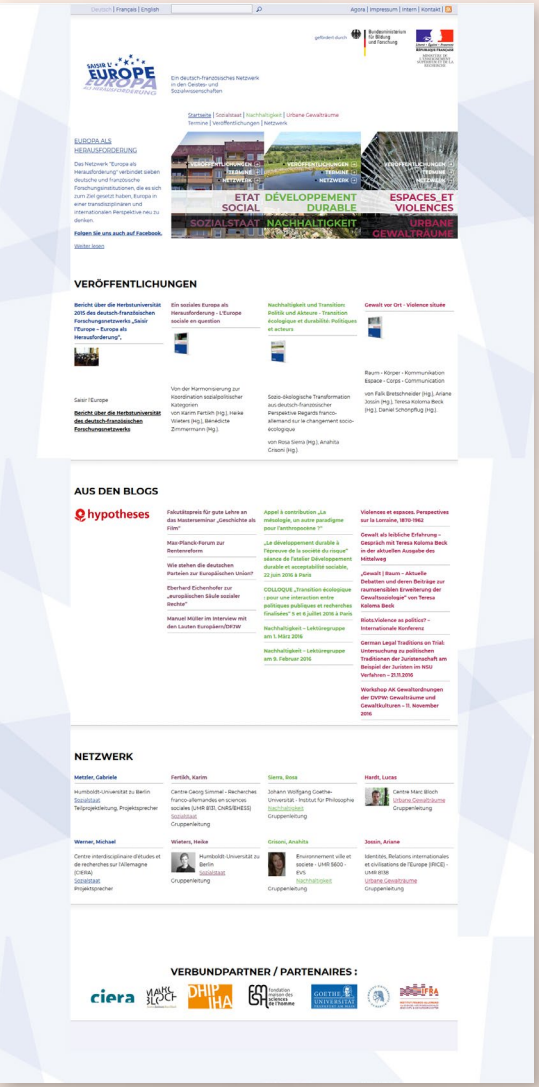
Deutsch | Français | English

Agora | Impressum | Intern | Kontakt |

gefördert durch

Bundesministerium für Bildung und Forschung

Liberté • Égalité • Fraternité RÉPUBLIQUE FRANÇAISE

MINISTÈRE DE L'ENSEIGNEMENT SUPÉRIEUR ET DE LA RECHERCHE

SAISIR L'EUROPE EUROPA ALS HERAUSFORDERUNG

Ein deutsch-französisches Netzwerk in den Geistes- und Sozialwissenschaften

Startseite | Sozialstaat | Nachhaltigkeit | Urbane Gewalträume
Termine | Veröffentlichungen | Netzwerk

EUROPA ALS HERAUSFORDERUNG

Das Netzwerk "Europa als Herausforderung" verbindet sieben deutsche und französische Forschungsinstitutionen, die es sich zum Ziel gesetzt haben, Europa in einer transdisziplinären und internationalen Perspektive neu zu denken.

Folgen Sie uns auch auf Facebook.

Weiter lesen

VERÖFFENTLICHUNGEN
TERMINE
NETZWERK

VERÖFFENTLICHUNGEN
TERMINE
NETZWERK

VERÖFFENTLICHUNGEN
TERMINE
NETZWERK

ETAT SOCIAL
SOZIALSTAAT

DÉVELOPPEMENT DURABLE
NACHHALTIGKEIT

ESPACES_ET VIOLENCES
URBANE GEWALTRÄUME

VERÖFFENTLICHUNGEN

Bericht über die Herbstuniversität 2015 des deutsch-französischen Forschungsnetzwerks „Saisir l'Europe – Europa als Herausforderung"

Saisir l'Europe

Bericht über die Herbstuniversität des deutsch-französischen Forschungsnetzwerks

Ein soziales Europa als Herausforderung - L'Europe sociale en question

Von der Harmonisierung zur Koordination sozialpolitischer Kategorien
von Karim Fertikh (Hg.), Heike Wieters (Hg.), Bénédicte Zimmermann (Hg.)

Nachhaltigkeit und Transition: Politik und Akteure - Transition écologique et durabilité: Politiques et acteurs

Sozio-ökologische Transformation aus deutsch-französischer Perspektive Regards franco-allemand sur le changement socio-écologique
von Rosa Sierra (Hg.), Anahita Grisoni (Hg.)

Gewalt vor Ort - Violence située

Raum - Körper - Kommunikation Espace - Corps - Communication
von Falk Bretschneider (Hg.), Ariane Jossin (Hg.), Teresa Koloma Beck (Hg.), Daniel Schönpflug (Hg.)

AUS DEN BLOGS

hypotheses

Fakultätspreis für gute Lehre an das Masterseminar „Geschichte als Film"

Max-Planck-Forum zur Rentenreform

Wie stehen die deutschen Parteien zur Europäischen Union?

Eberhard Eichenhofer zur „europäischen Säule sozialer Rechte"

Manuel Müller im Interview mit den Lauten Europäern/DFJW

Appel à contribution „La mésologie, un autre paradigme pour l'anthropocène ?"

„Le développement durable à l'épreuve de la société du risque" séance de l'atelier Développement durable et acceptabilité sociale, 22 juin 2016 à Paris

COLLOQUE „Transition écologique : pour une interaction entre politiques publiques et recherches finalisées" 5 et 6 juillet 2016 à Paris

Nachhaltigkeit – Lektüregruppe am 1. März 2016

Nachhaltigkeit – Lektüregruppe am 9. Februar 2016

Violences et espaces. Perspectives sur la Lorraine, 1870-1962

Gewalt als leibliche Erfahrung – Gespräch mit Teresa Koloma Beck in der aktuellen Ausgabe des Mittelweg

„Gewalt | Raum – Aktuelle Debatten und deren Beiträge zur raumsensiblen Erweiterung der Gewaltsoziologie" von Teresa Koloma Beck

Riots:Violence as politics? – Internationale Konferenz

German Legal Traditions on Trial: Untersuchung zu politischen Traditionen der Juristenschaft am Beispiel der Juristen im NSU Verfahren – 21.11.2016

Workshop AK Gewaltordnungen der DVPW: Gewalträume und Gewaltkulturen – 11. November 2016

NETZWERK

Metzler, Gabriele
Humboldt-Universität zu Berlin
Sozialstaat
Teilprojektleitung, Projektsprecher

Fertikh, Karim
Centre Georg Simmel - Recherches franco-allemandes en sciences sociales (UMR 8131, CNRS/EHESS)
Sozialstaat
Gruppenleitung

Sierra, Rosa
Johann Wolfgang Goethe-Universität - Institut für Philosophie
Nachhaltigkeit
Gruppenleitung

Hardt, Lucas
Centre Marc Bloch
Urbane Gewalträume
Gruppenleitung

Werner, Michael
Centre interdisciplinaire d'études et de recherches sur l'Allemagne (CIERA)
Sozialstaat
Projektsprecher

Wieters, Heike
Humboldt-Universität zu Berlin
Sozialstaat
Gruppenleitung

Grisoni, Anahita
Environnement ville et société - UMR 5600 - EVS
Nachhaltigkeit
Gruppenleitung

Jossin, Ariane
Identités, Relations internationales et civilisations de l'Europe (IRICE) - UMR 8138
Urbane Gewalträume
Gruppenleitung

VERBUNDPARTNER / PARTENAIRES :

ciera
MARC BLOCH
DHIP IHA
fondation maison des sciences de l'homme
GOETHE UNIVERSITÄT FRANKFURT AM MAIN
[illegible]